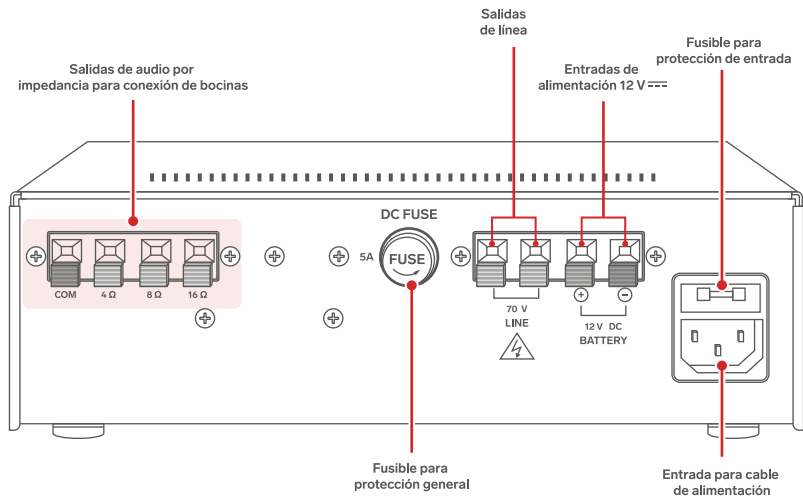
Salidas de línea

Fusible para protección de entrada

Entradas de alimentación 12 V ⎓

Salidas de audio por impedancia para conexión de bocinas

DC FUSE

5A

FUSE

COM

4 Ω

8 Ω

16 Ω

70 V
LINE

+

−

12 V DC
BATTERY

Fusible para protección general

Entrada para cable de alimentación